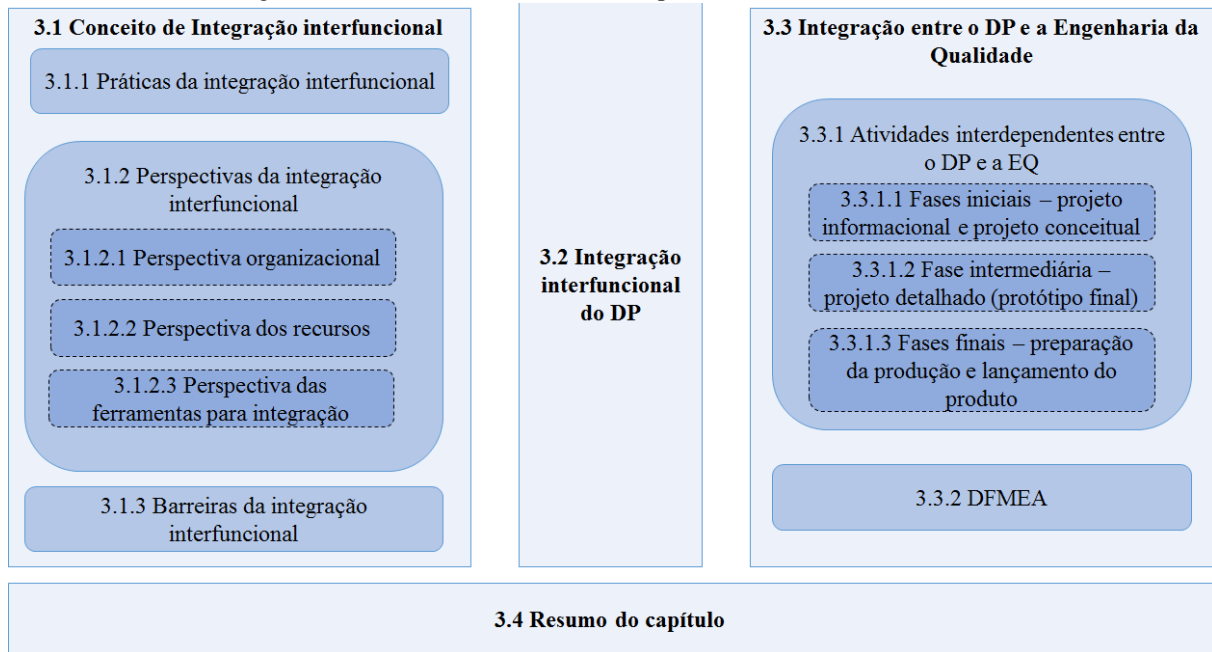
3.1 Conceito de Integração interfuncional

3.1.1 Práticas da integração interfuncional

3.1.2 Perspectivas da integração interfuncional

3.1.2.1 Perspectiva organizacional

3.1.2.2 Perspectiva dos recursos

3.1.2.3 Perspectiva das ferramentas para integração

3.1.3 Barreiras da integração interfuncional

3.2 Integração interfuncional do DP

3.3 Integração entre o DP e a Engenharia da Qualidade

3.3.1 Atividades interdependentes entre o DP e a EQ

3.3.1.1 Fases iniciais – projeto informacional e projeto conceitual

3.3.1.2 Fase intermediária – projeto detalhado (protótipo final)

3.3.1.3 Fases finais – preparação da produção e lançamento do produto

3.3.2 DFMEA

3.4 Resumo do capítulo